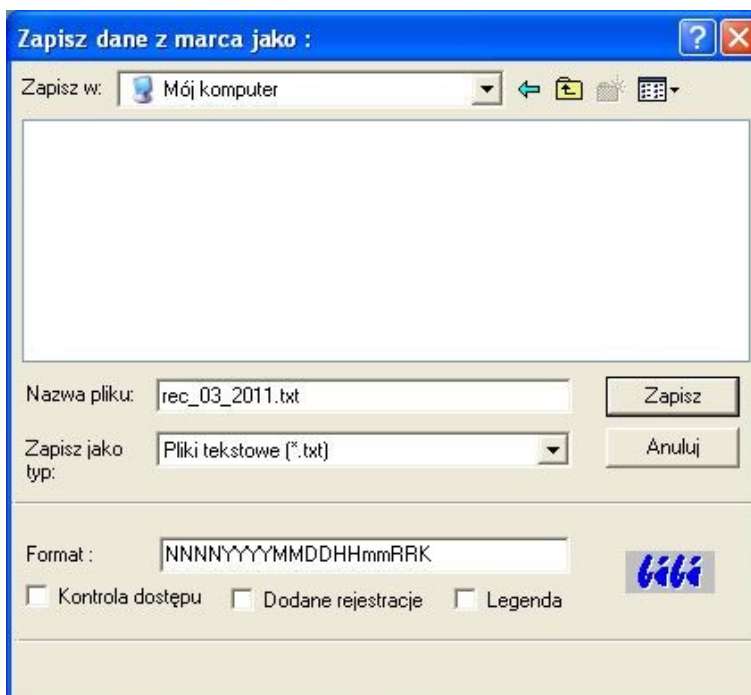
Zapisz dane z marca jako :

Zapisz w: Mój komputer

Nazwa pliku: rec_03_2011.txt

Zapisz

Zapisz jako typ: Pliki tekstowe (*.txt)

Anuluj

Format : NNNNYYYYMMDDHHmmRRK

bibi

Kontrola dostępu

Dodane rejestracje

Legenda